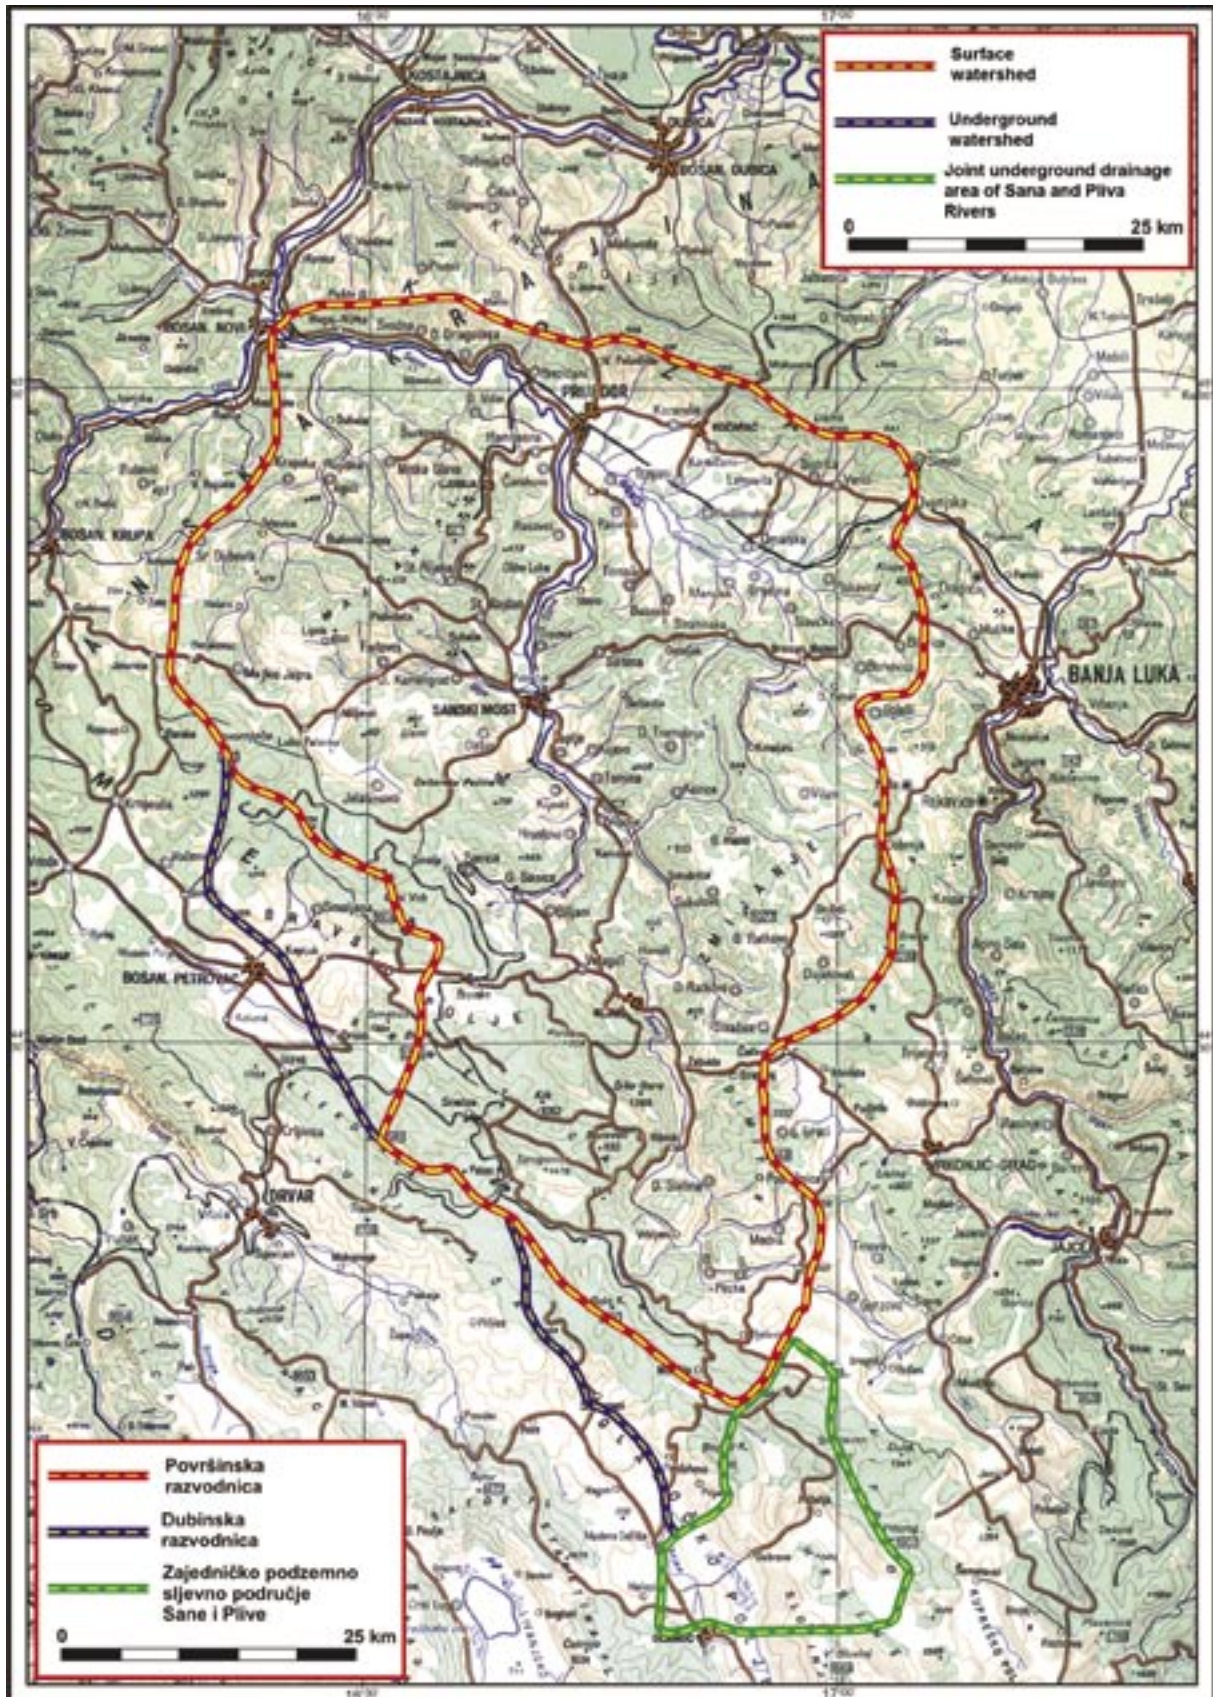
Surface watershed

Underground watershed

Joint underground drainage area of Sana and Pliva Rivers

0 25 km

KOSTAJNICA

DUBICA

BOSAN. DUBICA

BOSAN. NOVI

PRIJEDOR

BOSAN. KRUPA

SANSKI MOST

BANJA LUKA

BOSAN. PETROVAC

DRVAR

JAJCE

KLJUČ

Površinska razvodnica

Dubinska razvodnica

Zajedničko podzemno sljevno područje Sane i Plive

0 25 km